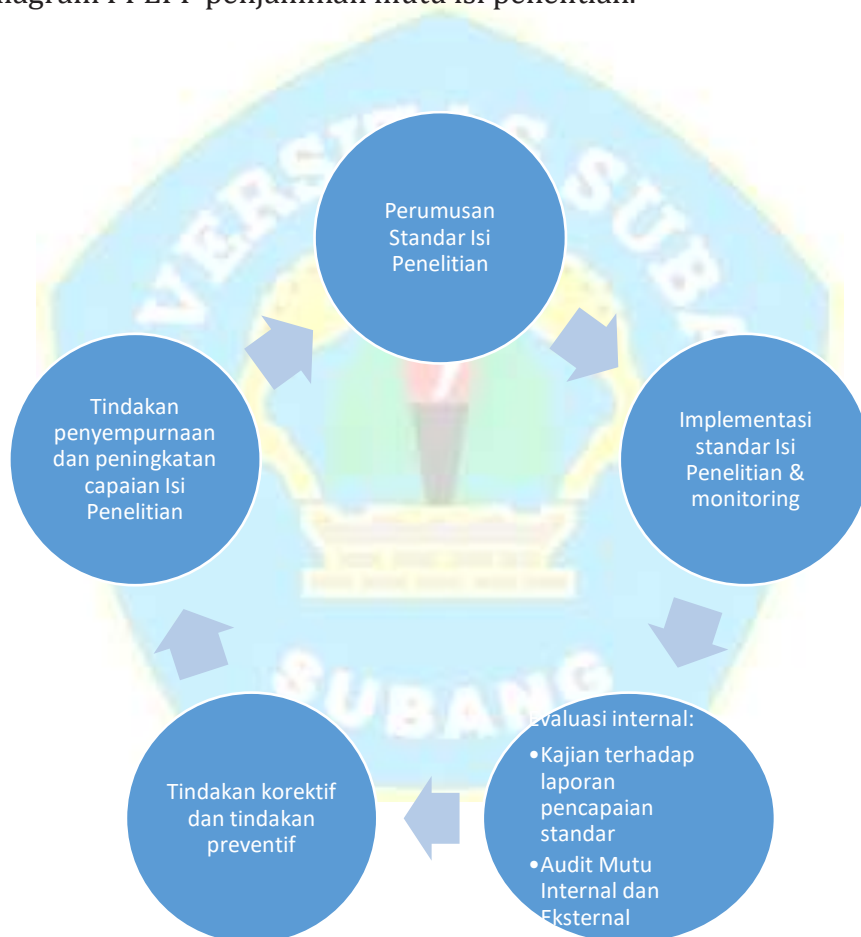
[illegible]iagram PPEPP penjaminan mutu isi penelitian.

Perumusan Standar Isi Penelitian

Implementasi standar Isi Penelitian & monitoring

Evaluasi internal:
- Kajian terhadap laporan pencapaian standar
- Audit Mutu Internal dan Eksternal

Tindakan korektif dan tindakan preventif

Tindakan penyempurnaan dan peningkatan capaian Isi Penelitian

VERSITAS SUBANG

SUBANG